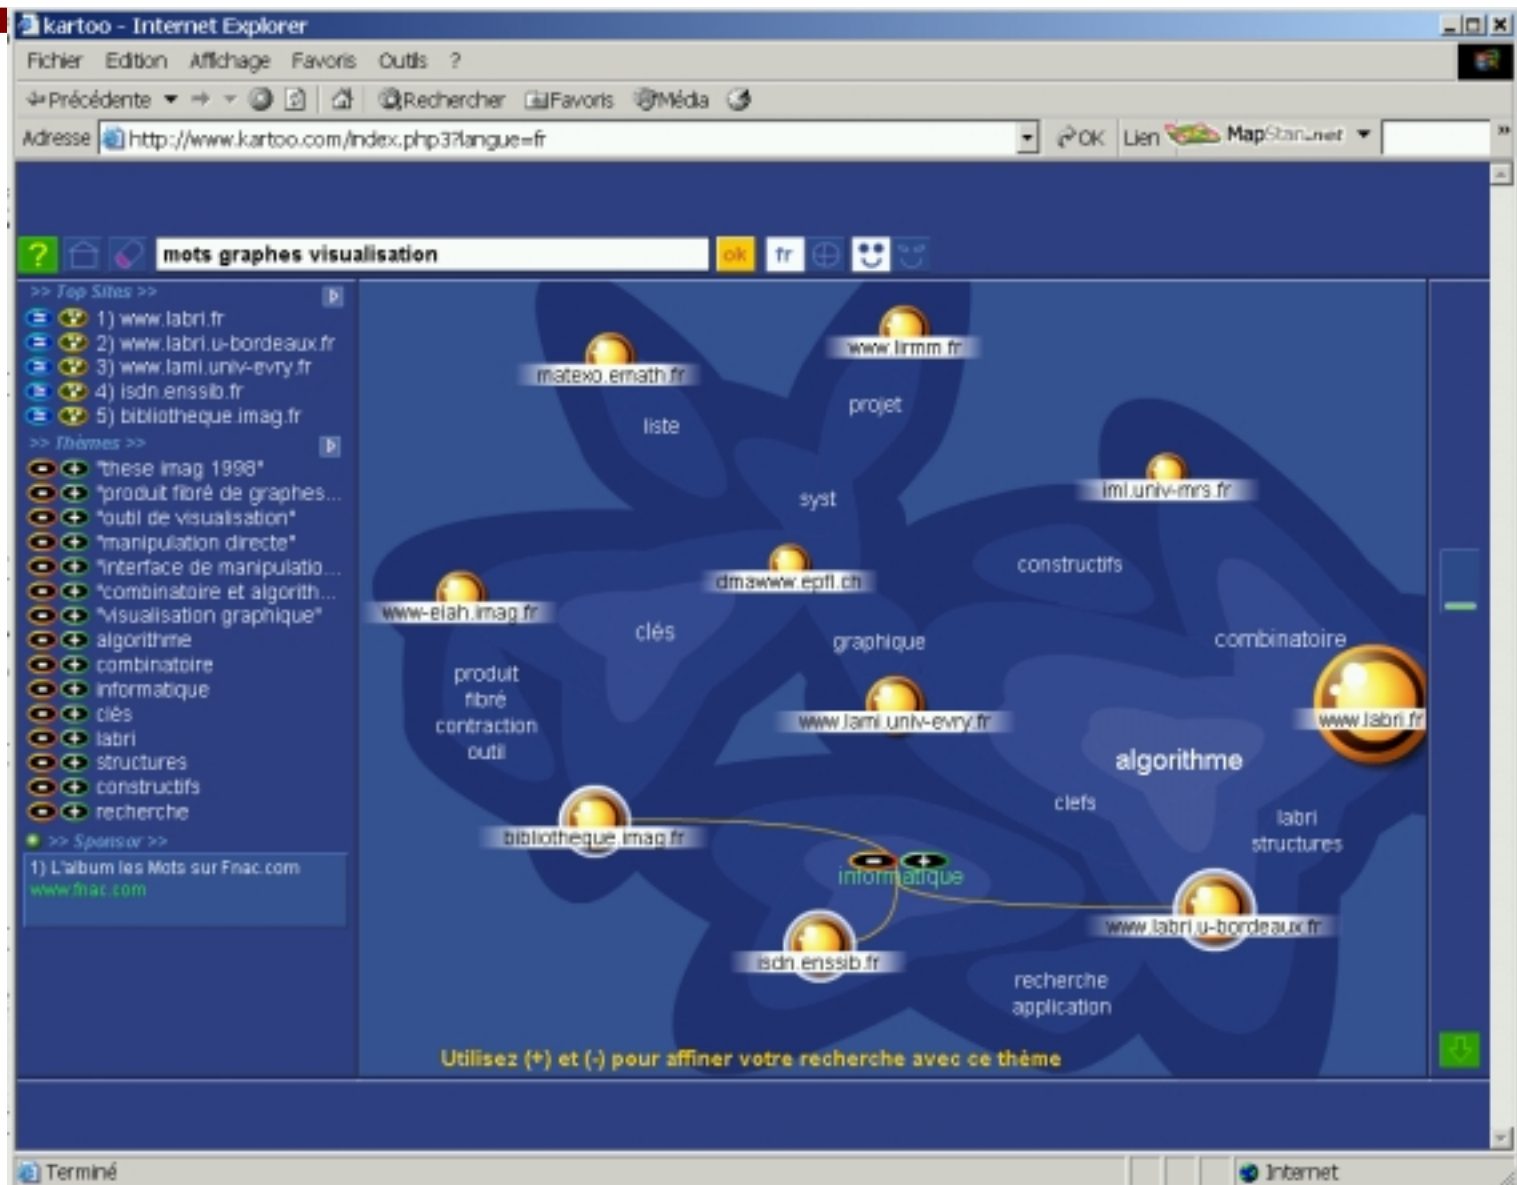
kartoo - Internet Explorer

Fichier Edition Affichage Favoris Outils ?

Précédente Rechercher Favoris Média

Adresse http://www.kartoo.com/index.php3?langue=fr OK Lien MapStan.net

mots graphes visualisation ok fr

>> Top Sites >>
1) www.labri.fr
2) www.labri.u-bordeaux.fr
3) www.lami.univ-evry.fr
4) isdn.enssib.fr
5) bibliotheque.imag.fr

>> Thèmes >>
"these imag 1998"
"produit fibré de graphes...
"outil de visualisation"
"manipulation directe"
"interface de manipulatio...
"combinatoire et algorith...
"visualisation graphique"
algorithme
combinatoire
informatique
clés
labri
structures
constructifs
recherche

>> Sponsor >>
1) L'album les Mots sur Fnac.com
www.fnac.com

www.lirmm.fr
matexo.emath.fr
projet
liste
syst
iml.univ-mrs.fr
constructifs
dmawww.epfl.ch
www-eiah.imag.fr
clés
graphique
combinatoire
produit
fibré
contraction
outil
www.lami.univ-evry.fr
www.labri.fr
algorithme
clefs
labri
structures
bibliotheque.imag.fr
informatique
www.labri.u-bordeaux.fr
isdn.enssib.fr
recherche
application

Utilisez (+) et (-) pour affiner votre recherche avec ce thème

Terminé Internet